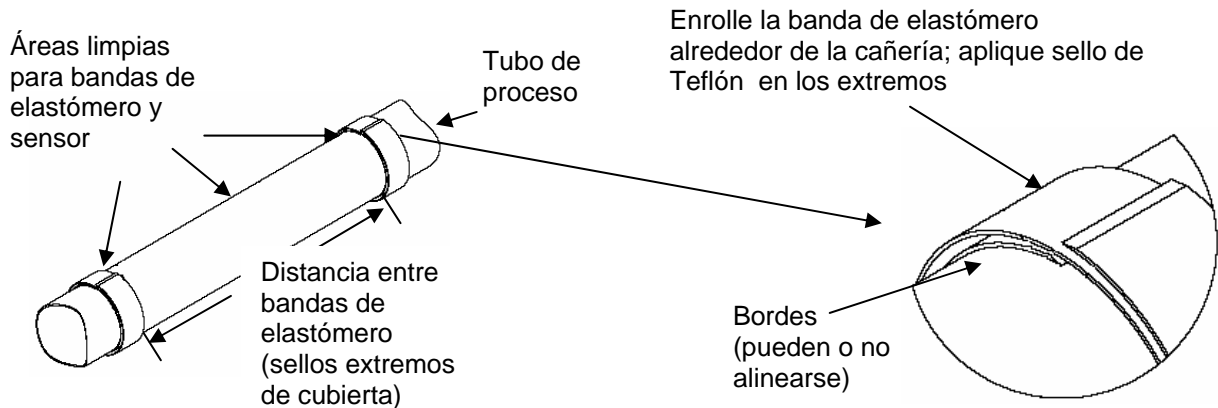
Áreas limpias para bandas de elastómero y sensor

Tubo de proceso

Enrolle la banda de elastómero alrededor de la cañería; aplique sello de Teflón en los extremos

Distancia entre bandas de elastómero (sellos extremos de cubierta)

Bordes (pueden o no alinearse)